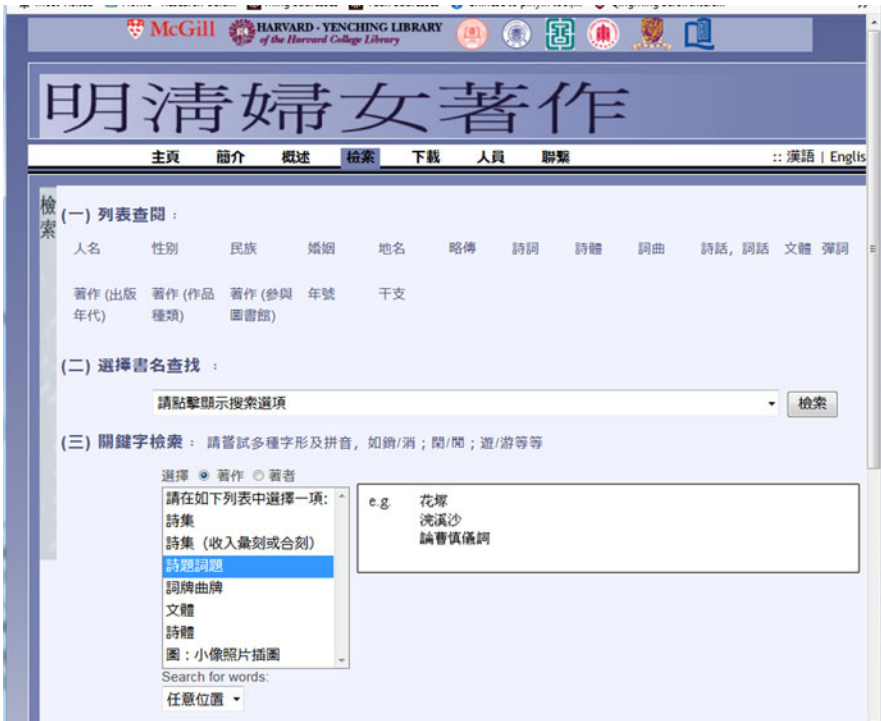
McGill HARVARD-YENCHING LIBRARY of the Harvard College Library

明清婦女著作

主頁 簡介 概述 檢索 下載 人員 聯繫 :: 漢語 | Englis

檢索

(一) 列表查閱：

人名 性別 民族 婚姻 地名 略傳 詩詞 詩體 詞曲 詩話，詞話 文體 彈詞

著作 (出版年代) 著作 (作品種類) 著作 (參與圖書館) 年號 干支

(二) 選擇書名查找 ：

請點擊顯示搜索選項 檢索

(三) 關鍵字檢索： 請嘗試多種字形及拼音，如銷/消；閑/閒；遊/游等等

選擇 ◉ 著作 ○ 著者

請在如下列表中選擇一項:
詩集
詩集（收入彙刻或合刻）
詩題詞題
詞牌曲牌
文體
詩體
圖：小像照片插圖

e.g. 花塚
浣溪沙
論曹慎儀詞

Search for words:
任意位置